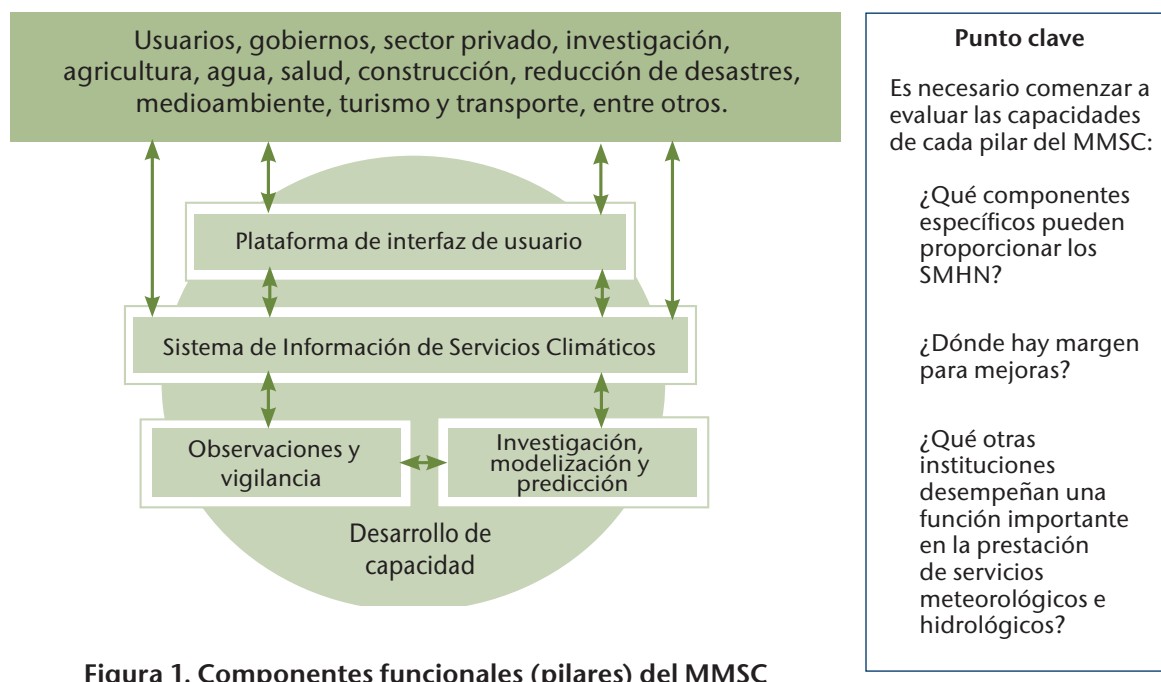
Usuarios, gobiernos, sector privado, investigación, agricultura, agua, salud, construcción, reducción de desastres, medioambiente, turismo y transporte, entre otros.

Plataforma de interfaz de usuario

Sistema de Información de Servicios Climáticos

Observaciones y vigilancia

Investigación, modelización y predicción

Desarrollo de capacidad

Figura 1. Componentes funcionales (pilares) del MMSC

Punto clave

Es necesario comenzar a evaluar las capacidades de cada pilar del MMSC:

¿Qué componentes específicos pueden proporcionar los SMHN?

¿Dónde hay margen para mejoras?

¿Qué otras instituciones desempeñan una función importante en la prestación de servicios meteorológicos e hidrológicos?